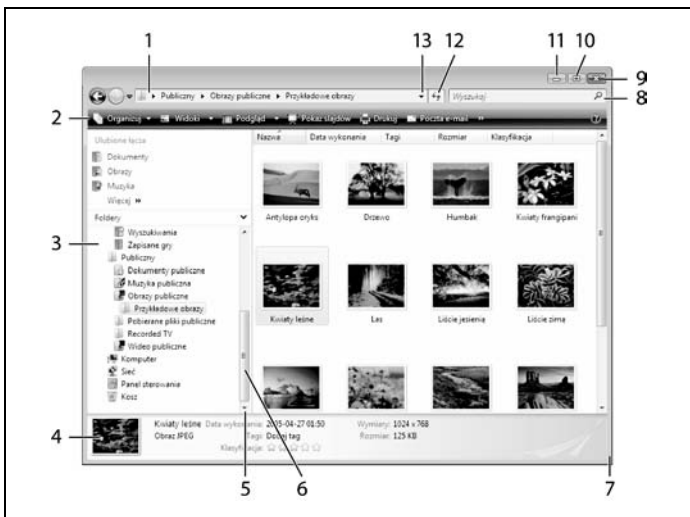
1
13 12
11 10
9
8
2
3
4
5
6
7

Publiczny ▸ Obrazy publiczne ▸ Przykładowe obrazy
Wyszukaj

Organizuj ▾ Widoki ▾ Podgląd ▾ Pokaz slajdów Drukuj Poczta e-mail »

Ulubione łącza
Dokumenty
Obrazy
Muzyka
Więcej »

Foldery
Wyszukiwania
Zapisane gry
Publiczny
Dokumenty publiczne
Muzyka publiczna
Obrazy publiczne
Przykładowe obrazy
Pobierane pliki publiczne
Recorded TV
Wideo publiczne
Komputer
Sieć
Panel sterowania
Kosz

Nazwa Data wykonania Tagi Rozmiar Klasyfikacja

Antylopa oryks
Drzewo
Humbak
Kwiaty frangipani
Kwiaty leśne
Las
Liście jesienią
Liście zimą

Kwiaty leśne Data wykonania: 2005-04-27 01:50 Wymiary: 1024 x 768
Obraz JPEG Tagi: Dodaj tag Rozmiar: 125 KB
Klasyfikacja: ☆☆☆☆☆